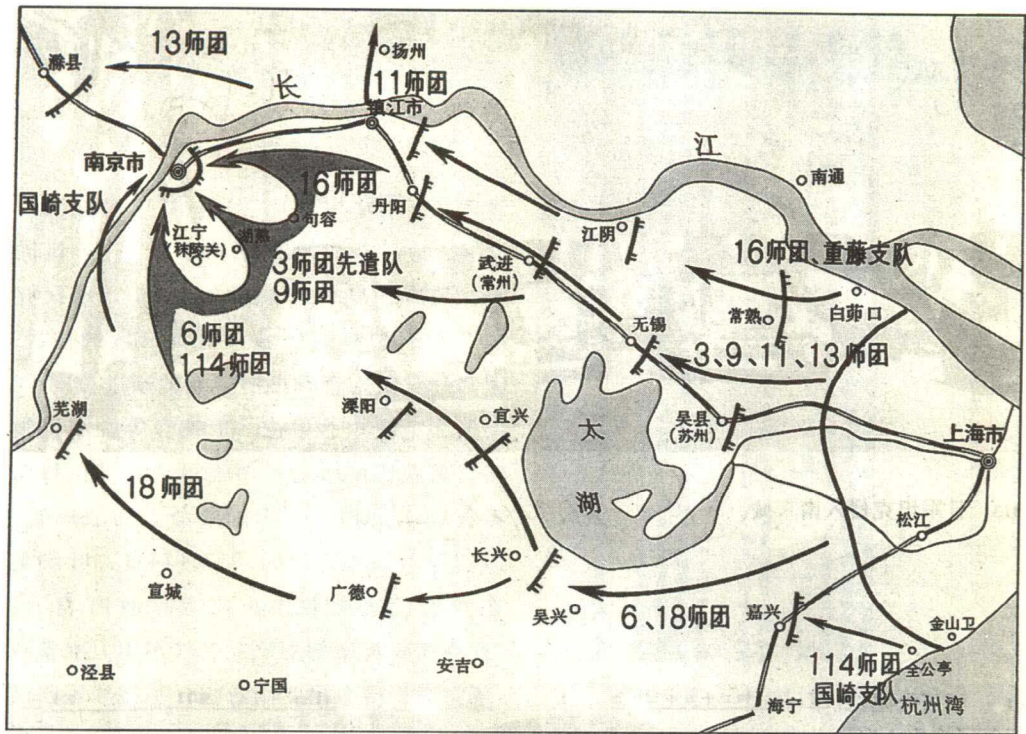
13师团
滁县
扬州
11师团
长
镇江市
江
南京市
16师团
南通
国崎支队
丹阳
句容
江宁（秣陵关）
汤熟
江阴
16师团、重藤支队
武进（常州）
3师团先遣队
9师团
常熟
白茆口
无锡
6师团
114师团
3、9、11、13师团
溧阳
宜兴
太
吴县（苏州）
上海市
芜湖
湖
18师团
松江
长兴
宣城
广德
吴兴
6、18师团
嘉兴
金山卫
114师团
全公亭
泾县
安吉
国崎支队
宁国
海宁
杭州湾